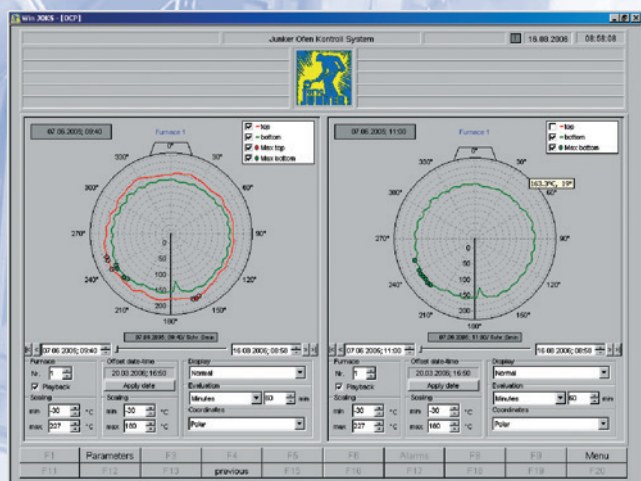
Win JOKS - [OCP]

Junker Ofen Kontroll System

16.08.2006 08:58:08

07.06.2005; 09:40

Furnace 1

top
bottom
Max top
Max bottom

0°
30°
60°
90°
120°
150°
180°
210°
240°
270°
300°
330°

-30
0
50
100
150
200
250

07.06.2005; 09:40 Schr. 2min

07.06.2005; 09:40

16.08.2006; 08:58

Furnace
Nr. 1
Playback

Offset date-time
20.03.2006; 16:50
Apply date

Display
Normal

Evaluation
Minutes 60 min

Scaling
min -30 °C
max 237 °C

Scaling
min -30 °C
max 180 °C

Coordinates
Polar

07.06.2005; 11:00

Furnace 1

top
bottom
Max bottom

163.3°C, 19°

0°
30°
60°
90°
120°
150°
180°
210°
240°
270°
300°
330°

-30
0
50
100
150
200
250

07.06.2005; 11:00 Schr. 2min

07.06.2005; 11:00

16.08.2006; 08:58

Furnace
Nr. 1
Playback

Offset date-time
20.03.2006; 16:50
Apply date

Display
Normal

Evaluation
Minutes 60 min

Scaling
min -30 °C
max 237 °C

Scaling
min -30 °C
max 180 °C

Coordinates
Polar

| F1 | Parameters | F3 | F4 | F5 | F6 | Alarms | F8 | F9 | Menu |
|---|---|---|---|---|---|---|---|---|---|
| F11 | F12 | F13 | previous | F15 | F16 | F17 | F18 | F19 | F20 |